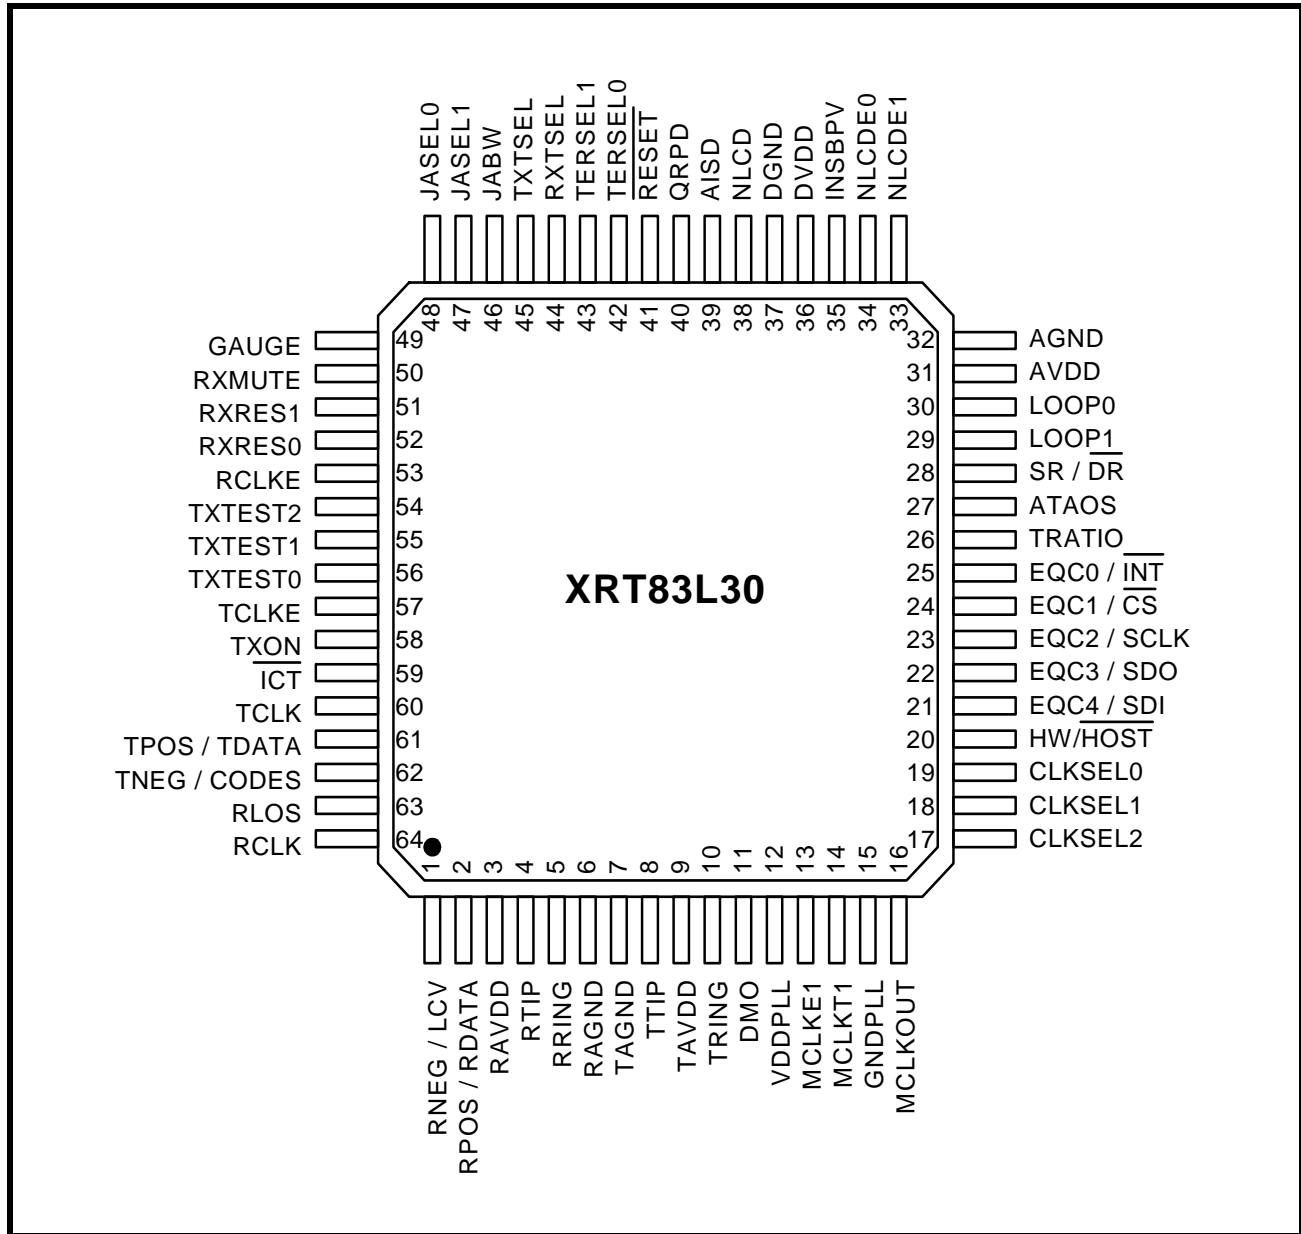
JASEL0 JASEL1 JABW TXTSEL RXTSEL TERSEL1 TERSEL0 $\overline{RESET}$ QRPD AISD NLCD DGND DVDD INSBPV NLCDE0 NLCDE1

48 47 46 45 44 43 42 41 40 39 38 37 36 35 34 33

GAUGE 49
RXMUTE 50
RXRES1 51
RXRES0 52
RCLKE 53
TXTEST2 54
TXTEST1 55
TXTEST0 56
TCLKE 57
TXON 58
$\overline{ICT}$ 59
TCLK 60
TPOS / TDATA 61
TNEG / CODES 62
RLOS 63
RCLK 64

XRT83L30

32 AGND
31 AVDD
30 LOOP0
29 LOOP1
28 SR / $\overline{DR}$
27 ATAOS
26 TRATIO
25 EQC0 / $\overline{INT}$
24 EQC1 / $\overline{CS}$
23 EQC2 / SCLK
22 EQC3 / SDO
21 EQC4 / SDI
20 HW/$\overline{HOST}$
19 CLKSEL0
18 CLKSEL1
17 CLKSEL2

1 2 3 4 5 6 7 8 9 10 11 12 13 14 15 16

RNEG / LCV RPOS / RDATA RAVDD RTIP RRING RAGND TAGND TTIP TAVDD TRING DMO VDDPLL MCLKE1 MCLKT1 GNDPLL MCLKOUT